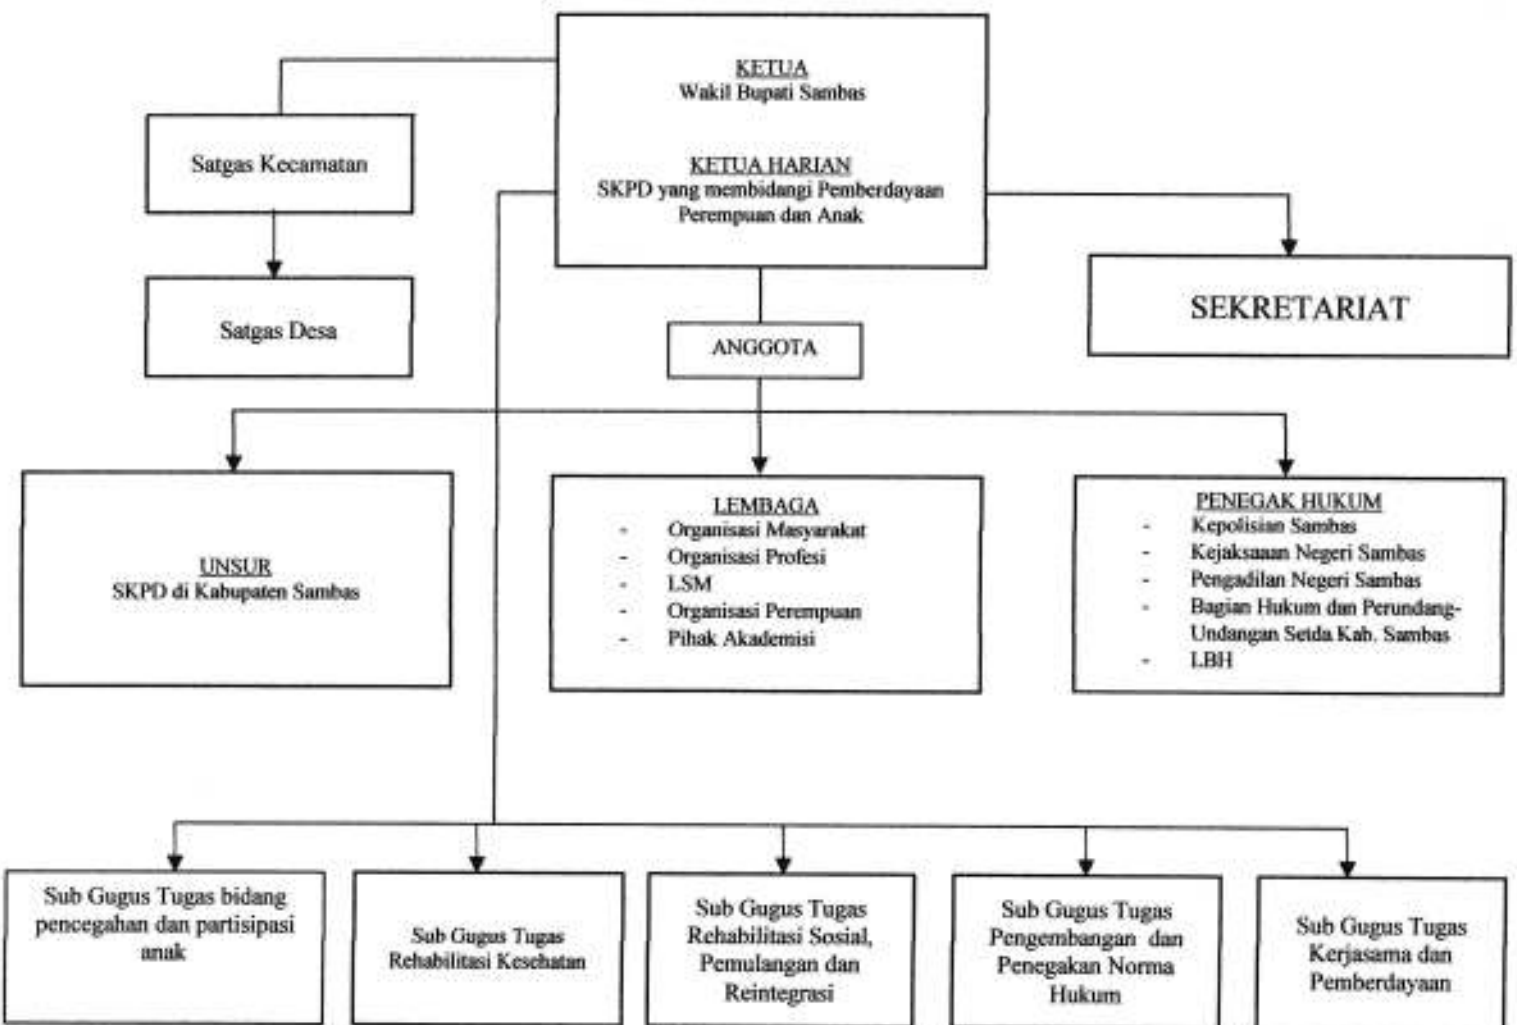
KETUA
Wakil Bupati Sambas

KETUA HARIAN
SKPD yang membidangi Pemberdayaan Perempuan dan Anak

Satgas Kecamatan

Satgas Desa

SEKRETARIAT

ANGGOTA

UNSUR
SKPD di Kabupaten Sambas

LEMBAGA
- Organisasi Masyarakat
- Organisasi Profesi
- LSM
- Organisasi Perempuan
- Pihak Akademisi

PENEGAK HUKUM
- Kepolisian Sambas
- Kejaksaan Negeri Sambas
- Pengadilan Negeri Sambas
- Bagian Hukum dan Perundang-Undangan Setda Kab. Sambas
- LBH

Sub Gugus Tugas bidang pencegahan dan partisipasi anak

Sub Gugus Tugas Rehabilitasi Kesehatan

Sub Gugus Tugas Rehabilitasi Sosial, Pemulangan dan Reintegrasi

Sub Gugus Tugas Pengembangan dan Penegakan Norma Hukum

Sub Gugus Tugas Kerjasama dan Pemberdayaan